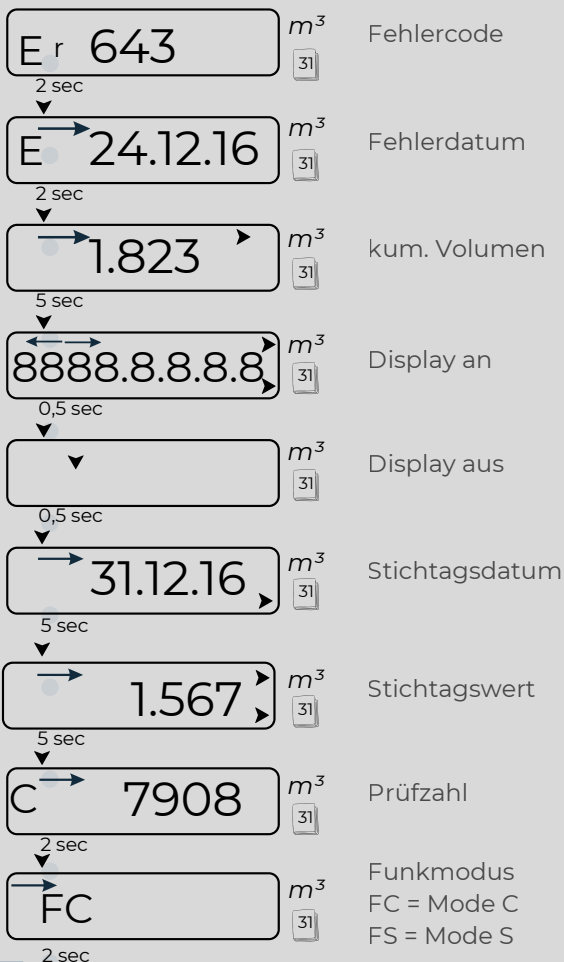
E r 643
$m^3$
31
Fehlercode
2 sec

E 24.12.16
$m^3$
31
Fehlerdatum
2 sec

1.823
$m^3$
31
kum. Volumen
5 sec

8888.8.8.8.8
$m^3$
31
Display an
0,5 sec

$m^3$
31
Display aus
0,5 sec

31.12.16
$m^3$
31
Stichtagsdatum
5 sec

1.567
$m^3$
31
Stichtagswert
5 sec

C 7908
$m^3$
31
Prüfzahl
2 sec

FC
$m^3$
31
Funkmodus
FC = Mode C
FS = Mode S
2 sec